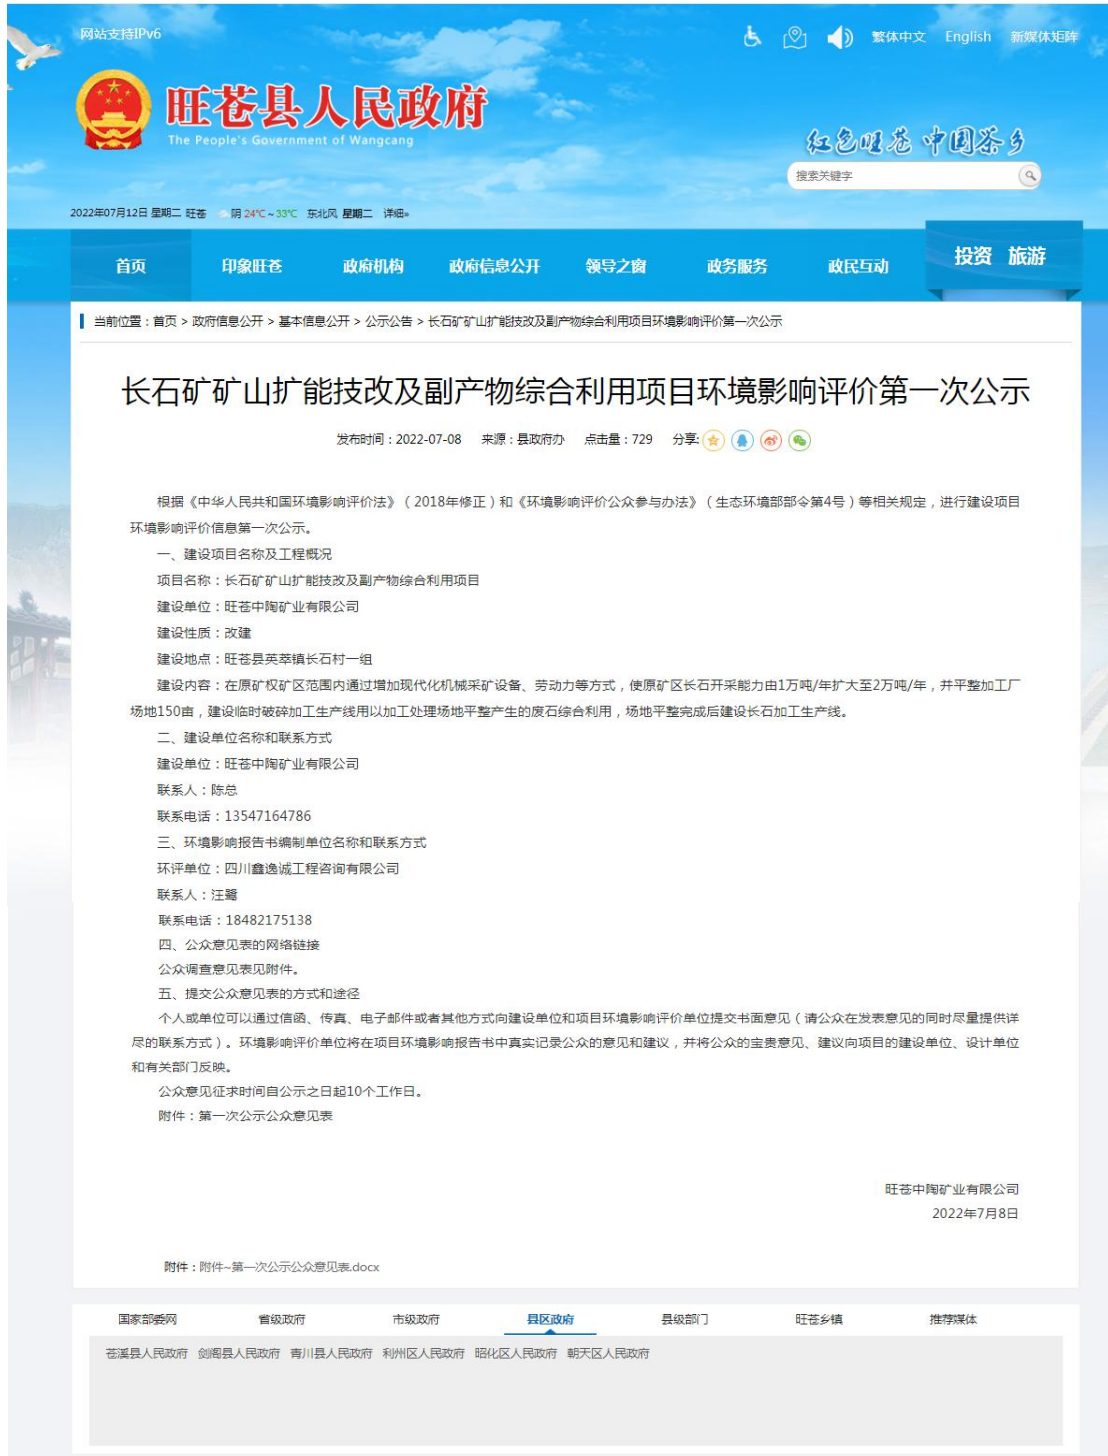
网站支持IPv6

繁体中文 English 新媒体矩阵

旺苍县人民政府
The People's Government of Wangcang

红色旺苍 中国茶乡

搜索关键字

2022年07月12日 星期二 旺苍 阴 24℃～33℃ 东北风 星期二 详细»

首页 印象旺苍 政府机构 政府信息公开 领导之窗 政务服务 政民互动 投资 旅游

当前位置：首页 > 政府信息公开 > 基本信息公开 > 公示公告 > 长石矿矿山扩能技改及副产物综合利用项目环境影响评价第一次公示

长石矿矿山扩能技改及副产物综合利用项目环境影响评价第一次公示

发布时间：2022-07-08 来源：县政府办 点击量：729 分享:

根据《中华人民共和国环境影响评价法》（2018年修正）和《环境影响评价公众参与办法》（生态环境部部令第4号）等相关规定，进行建设项目环境影响评价信息第一次公示。

一、建设项目名称及工程概况

项目名称：长石矿矿山扩能技改及副产物综合利用项目

建设单位：旺苍中陶矿业有限公司

建设性质：改建

建设地点：旺苍县英萃镇长石村一组

建设内容：在原矿权矿区范围内通过增加现代化机械采矿设备、劳动力等方式，使原矿区长石开采能力由1万吨/年扩大至2万吨/年，并平整加工厂场地150亩，建设临时破碎加工生产线用以加工处理场地平整产生的废石综合利用，场地平整完成后建设长石加工生产线。

二、建设单位名称和联系方式

建设单位：旺苍中陶矿业有限公司

联系人：陈总

联系电话：13547164786

三、环境影响报告书编制单位名称和联系方式

环评单位：四川鑫逸诚工程咨询有限公司

联系人：汪鹭

联系电话：18482175138

四、公众意见表的网络链接

公众调查意见表见附件。

五、提交公众意见表的方式和途径

个人或单位可以通过信函、传真、电子邮件或者其他方式向建设单位和项目环境影响评价单位提交书面意见（请公众在发表意见的同时尽量提供详尽的联系方式）。环境影响评价单位将在项目环境影响报告书中真实记录公众的意见和建议，并将公众的宝贵意见、建议向项目的建设单位、设计单位和有关部门反映。

公众意见征求时间自公示之日起10个工作日。

附件：第一次公示公众意见表

旺苍中陶矿业有限公司
2022年7月8日

附件：附件~第一次公示公众意见表.docx

国家部委网 省级政府 市级政府 县区政府 县级部门 旺苍乡镇 推荐媒体

苍溪县人民政府 剑阁县人民政府 青川县人民政府 利州区人民政府 昭化区人民政府 朝天区人民政府